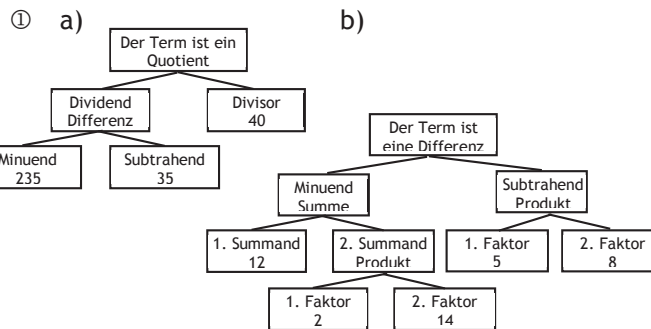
① a)

Der Term ist ein Quotient

Dividend Differenz

Divisor 40

Minuend 235

Subtrahend 35

b)

Der Term ist eine Differenz

Minuend Summe

Subtrahend Produkt

1. Summand 12

2. Summand Produkt

1. Faktor 5

2. Faktor 8

1. Faktor 2

2. Faktor 14